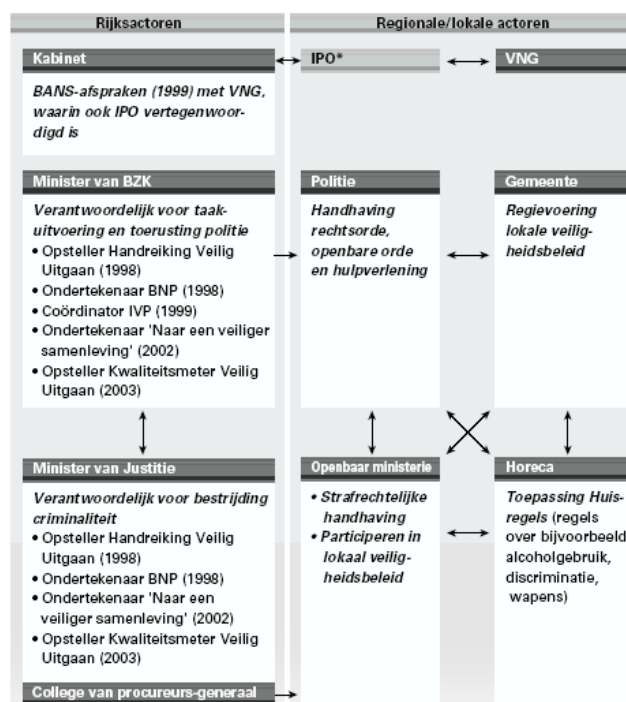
Rijksactoren

Regionale/lokale actoren

Kabinet

BANS-afspraken (1999) met VNG, waarin ook IPO vertegenwoordigd is

IPO*

VNG

Minister van BZK

Verantwoordelijk voor taakuitvoering en toerusting politie
• Opsteller Handreiking Veilig Uitgaan (1998)
• Ondertekenaar BNP (1998)
• Coördinator IVP (1999)
• Ondertekenaar 'Naar een veiliger samenleving' (2002)
• Opsteller Kwaliteitsmeter Veilig Uitgaan (2003)

Politie

Handhaving rechtsorde, openbare orde en hulpverlening

Gemeente

Regievoering lokale veiligheidsbeleid

Minister van Justitie

Verantwoordelijk voor bestrijding criminaliteit
• Opsteller Handreiking Veilig Uitgaan (1998)
• Ondertekenaar BNP (1998)
• Ondertekenaar 'Naar een veiliger samenleving' (2002)
• Opsteller Kwaliteitsmeter Veilig Uitgaan (2003)

Openbaar ministerie

• Strafrechtelijke handhaving
• Participeren in lokaal veiligheidsbeleid

Horeca

Toepassing Huisregels (regels over bijvoorbeeld alcoholgebruik, discriminatie, wapens)

College van procureurs-generaal